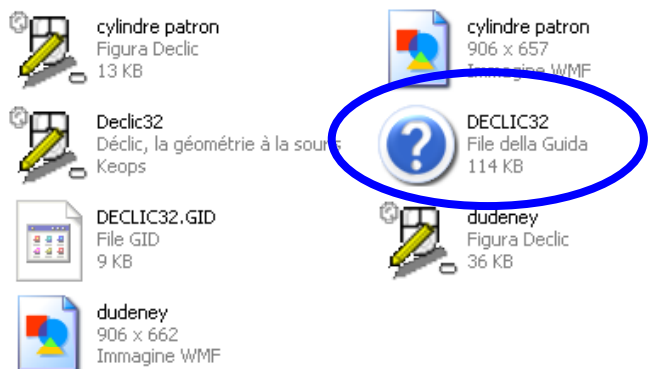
cylindre patron
Figura Declic
13 KB

cylindre patron
906 x 657
Immagine WMF

Declic32
Déclic, la géométrie à la sourı
Keops

DECLIC32
File della Guida
114 KB

DECLIC32.GID
File GID
9 KB

dudeney
Figura Declic
36 KB

dudeney
906 x 662
Immagine WMF